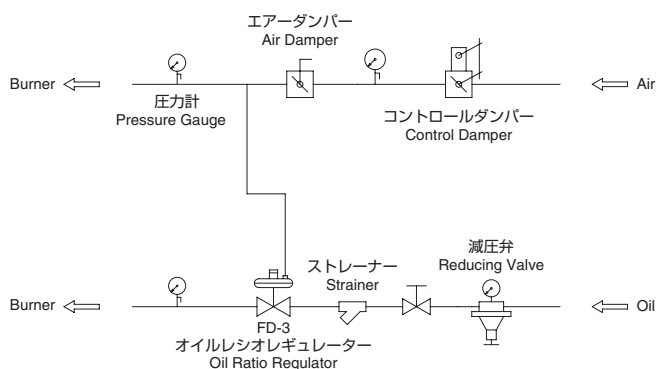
エアーダンパー
Air Damper

Burner

圧力計
Pressure Gauge

コントロールダンパー
Control Damper

Air

減圧弁
Reducing Valve

ストレーナー
Strainer

Burner

Oil

FD-3
オイルレシオレギュレーター
Oil Ratio Regulator